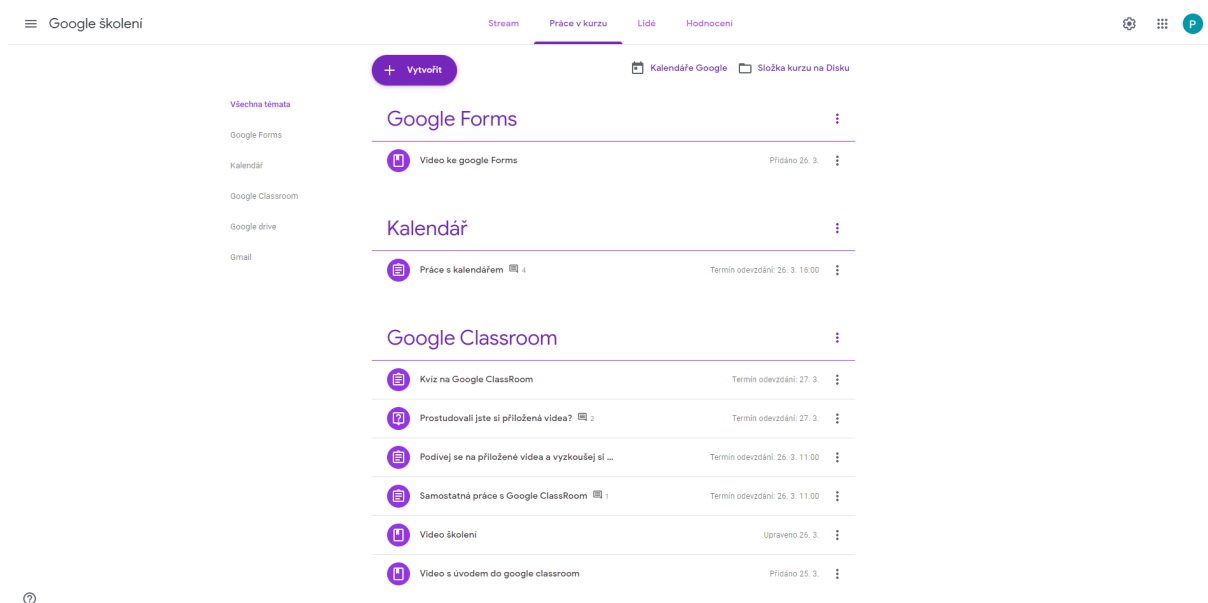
Google školení

Stream Práce v kurzu Lidé Hodnocení

P

Vytvořit

Kalendáře Google Složka kurzu na Disku

Všechna témata
Google Forms
Kalendář
Google Classroom
Google drive
Gmail

Google Forms

Video ke google Forms Přidáno 26. 3.

Kalendář

Práce s kalendářem 4 Termín odevzdání: 26. 3. 16:00

Google Classroom

Kvíz na Google ClassRoom Termín odevzdání: 27. 3.

Prostudovali jste si přiložená videa? 2 Termín odevzdání: 27. 3.

Podívej se na přiložené videa a vyzkoušej si ... Termín odevzdání: 26. 3. 11:00

Samostatná práce s Google ClassRoom 1 Termín odevzdání: 26. 3. 11:00

Video školení Upraveno 26. 3.

Video s úvodem do google classroom Přidáno 25. 3.

?